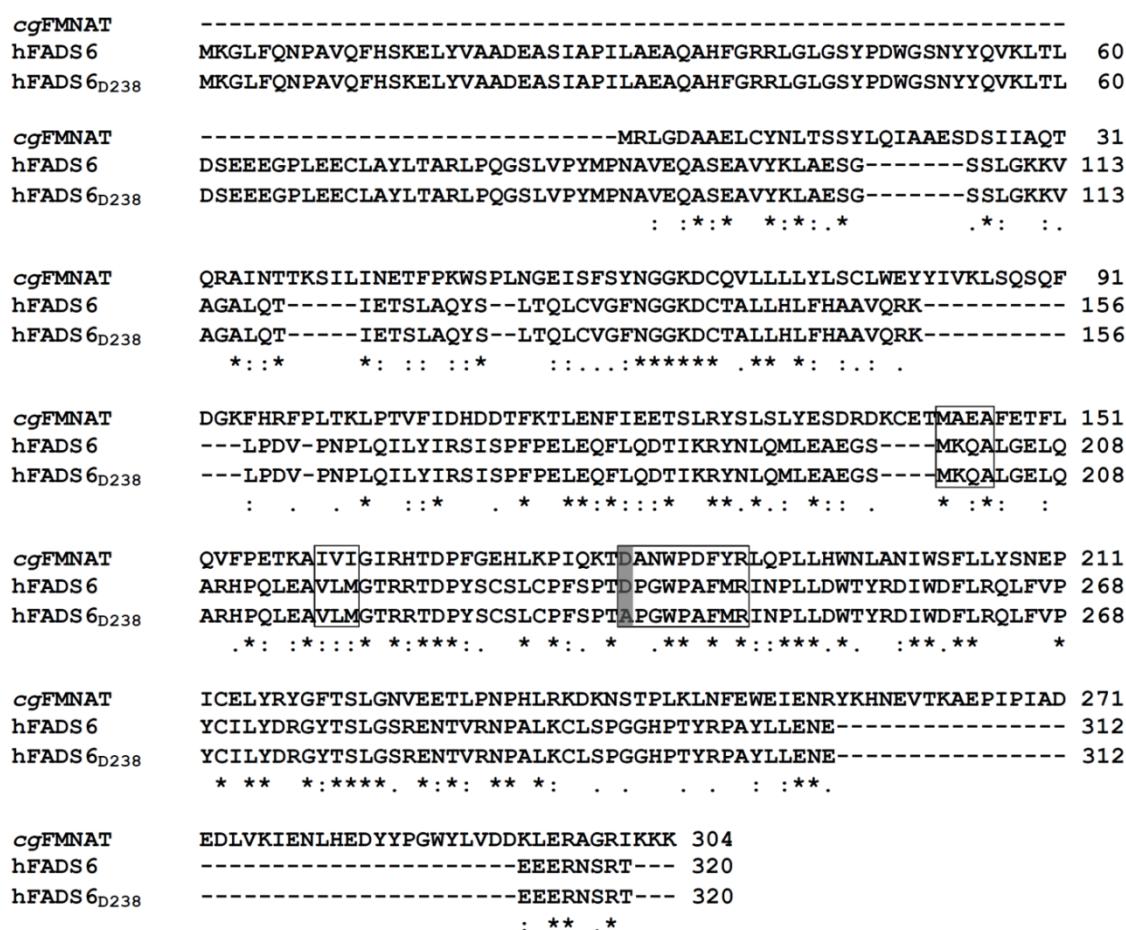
*cg*FMNAT ------------------------------------------------------------
hFADS6 MKGLFQNPAVQFHSKELYVAADEASIAPILAEAQAHFGRRLGLGSYPDWGSNYYQVKLTL 60
hFADS6$_{D238}$ MKGLFQNPAVQFHSKELYVAADEASIAPILAEAQAHFGRRLGLGSYPDWGSNYYQVKLTL 60

*cg*FMNAT -----------------------------MRLGDAAELCYNLTSSYLQIAAESDSIIAQT 31
hFADS6 DSEEEGPLEECLAYLTARLPQGSLVPYMPNAVEQASEAVYKLAESG-------SSLGKKV 113
hFADS6$_{D238}$ DSEEEGPLEECLAYLTARLPQGSLVPYMPNAVEQASEAVYKLAESG-------SSLGKKV 113
: :*:* *:*:.* .*: :.

*cg*FMNAT QRAINTTKSILINETFPKWSPLNGEISFSYNGGKDCQVLLLLYLSCLWEYYIVKLSQSQF 91
hFADS6 AGALQT-----IETSLAQYS--LTQLCVGFNGGKDCTALLHLFHAAVQRK---------- 156
hFADS6$_{D238}$ AGALQT-----IETSLAQYS--LTQLCVGFNGGKDCTALLHLFHAAVQRK---------- 156
*::* *: :: ::* ::...:****** .** *: :.: .

*cg*FMNAT DGKFHRFPLTKLPTVFIDHDDTFKTLENFIEETSLRYSLSLYESDRDKCETMAEAFETFL 151
hFADS6 ---LPDV-PNPLQILYIRSISPFPELEQFLQDTIKRYNLQMLEAEGS----MKQALGELQ 208
hFADS6$_{D238}$ ---LPDV-PNPLQILYIRSISPFPELEQFLQDTIKRYNLQMLEAEGS----MKQALGELQ 208
: . . * ::* . * **:*:::* **.*.: *:: . * :*: :

*cg*FMNAT QVFPETKAIVIGIRHTDPFGEHLKPIQKTDANWPDFYRLQPLLHWNLANIWSFLLYSNEP 211
hFADS6 ARHPQLEAVLMGTRRTDPYSCSLCPFSPTDPGWPAFMRINPLLDWTYRDIWDFLRQLFVP 268
hFADS6$_{D238}$ ARHPQLEAVLMGTRRTDPYSCSLCPFSPTAPGWPAFMRINPLLDWTYRDIWDFLRQLFVP 268
.*: :*:::* *:***:. * *:. * .** * *::***.*. :**.** *

*cg*FMNAT ICELYRYGFTSLGNVEETLPNPHLRKDKNSTPLKLNFEWEIENRYKHNEVTKAEPIPIAD 271
hFADS6 YCILYDRGYTSLGSRENTVRNPALKCLSPGGHPTYRPAYLLENE---------------- 312
hFADS6$_{D238}$ YCILYDRGYTSLGSRENTVRNPALKCLSPGGHPTYRPAYLLENE---------------- 312
* ** *:****. *:*: ** *: . . . . : :**.

*cg*FMNAT EDLVKIENLHEDYYPGWYLVDDKLERAGRIKKK 304
hFADS6 ----------------------EEERNSRT--- 320
hFADS6$_{D238}$ ----------------------EEERNSRT--- 320
: ** .*